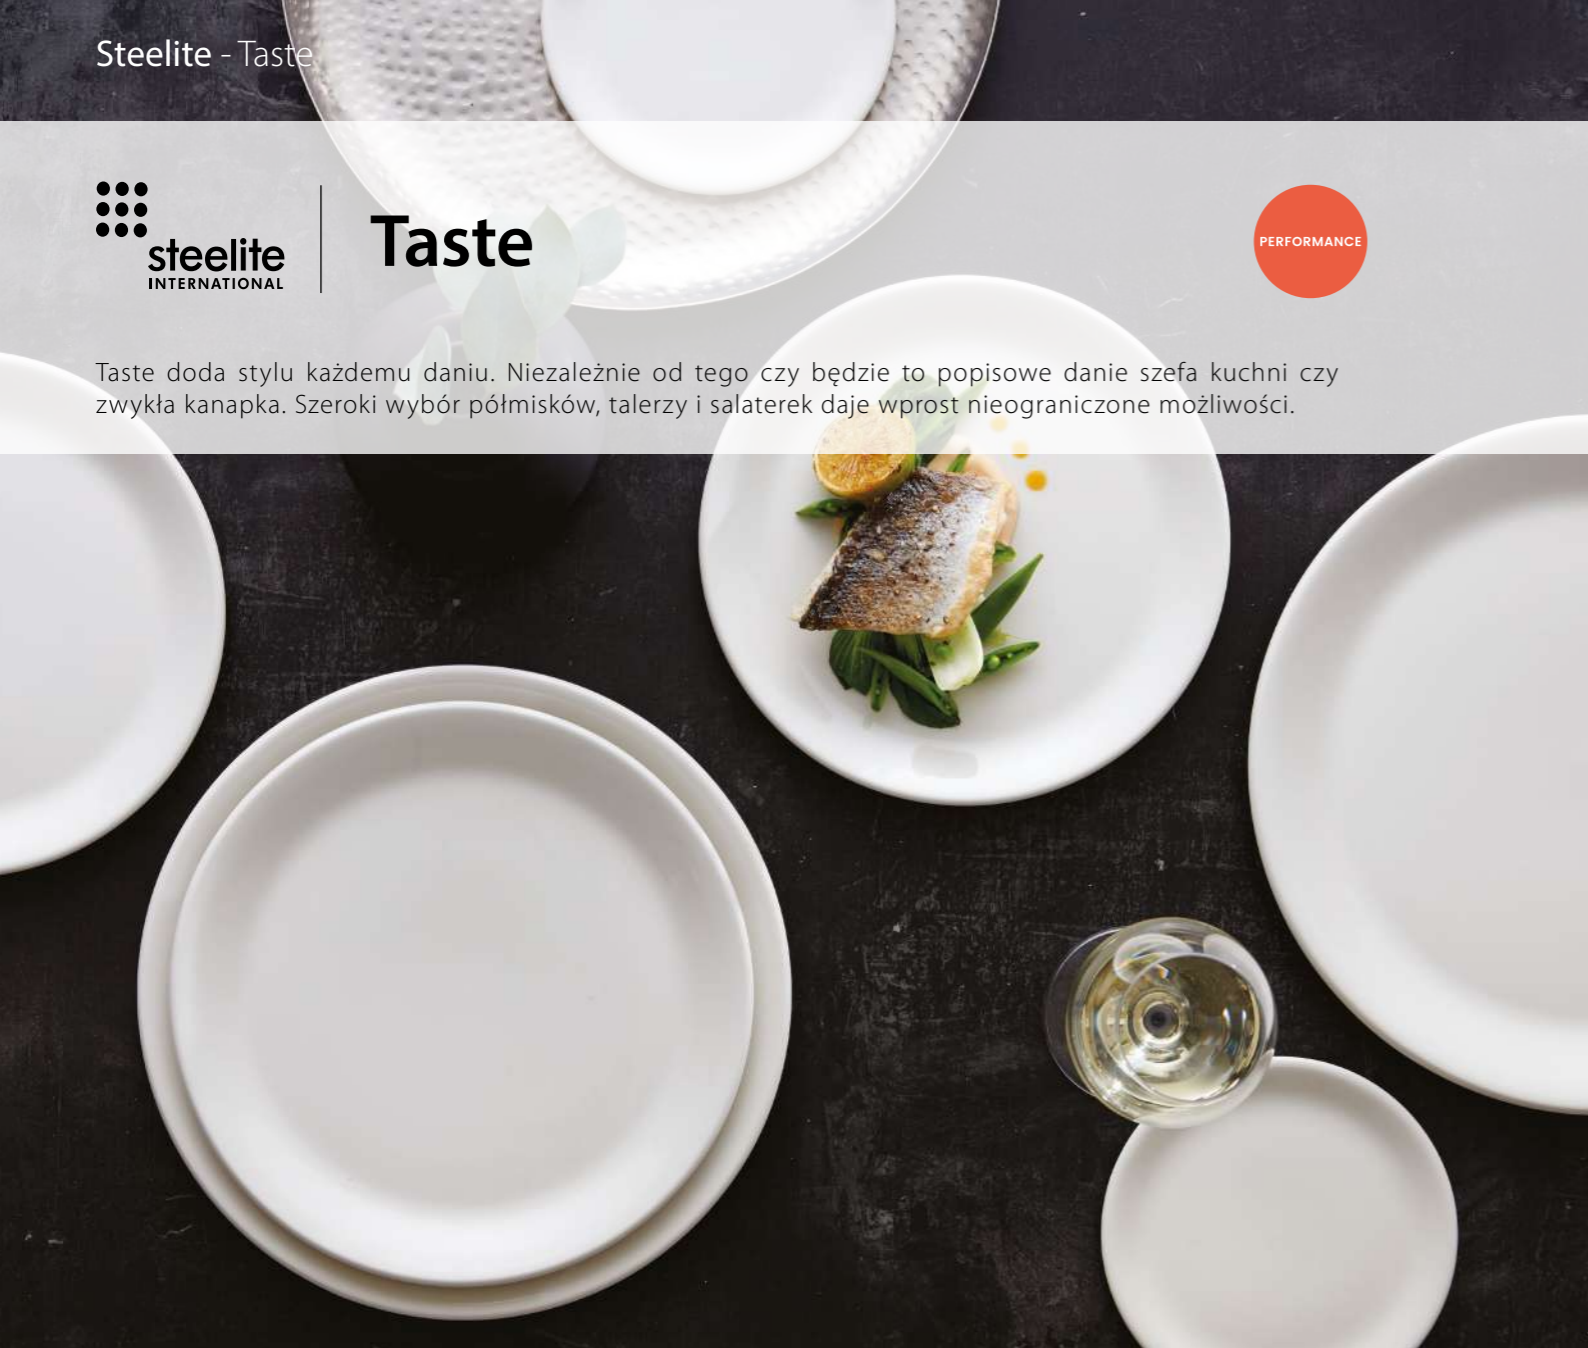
Steelite - Taste

steelite INTERNATIONAL

Taste

PERFORMANCE

Taste doda stylu każdemu daniu. Niezależnie od tego czy będzie to popisowe danie szefa kuchni czy zwykła kanapka. Szeroki wybór półmisków, talerzy i salaterek daje wprost nieograniczone możliwości.